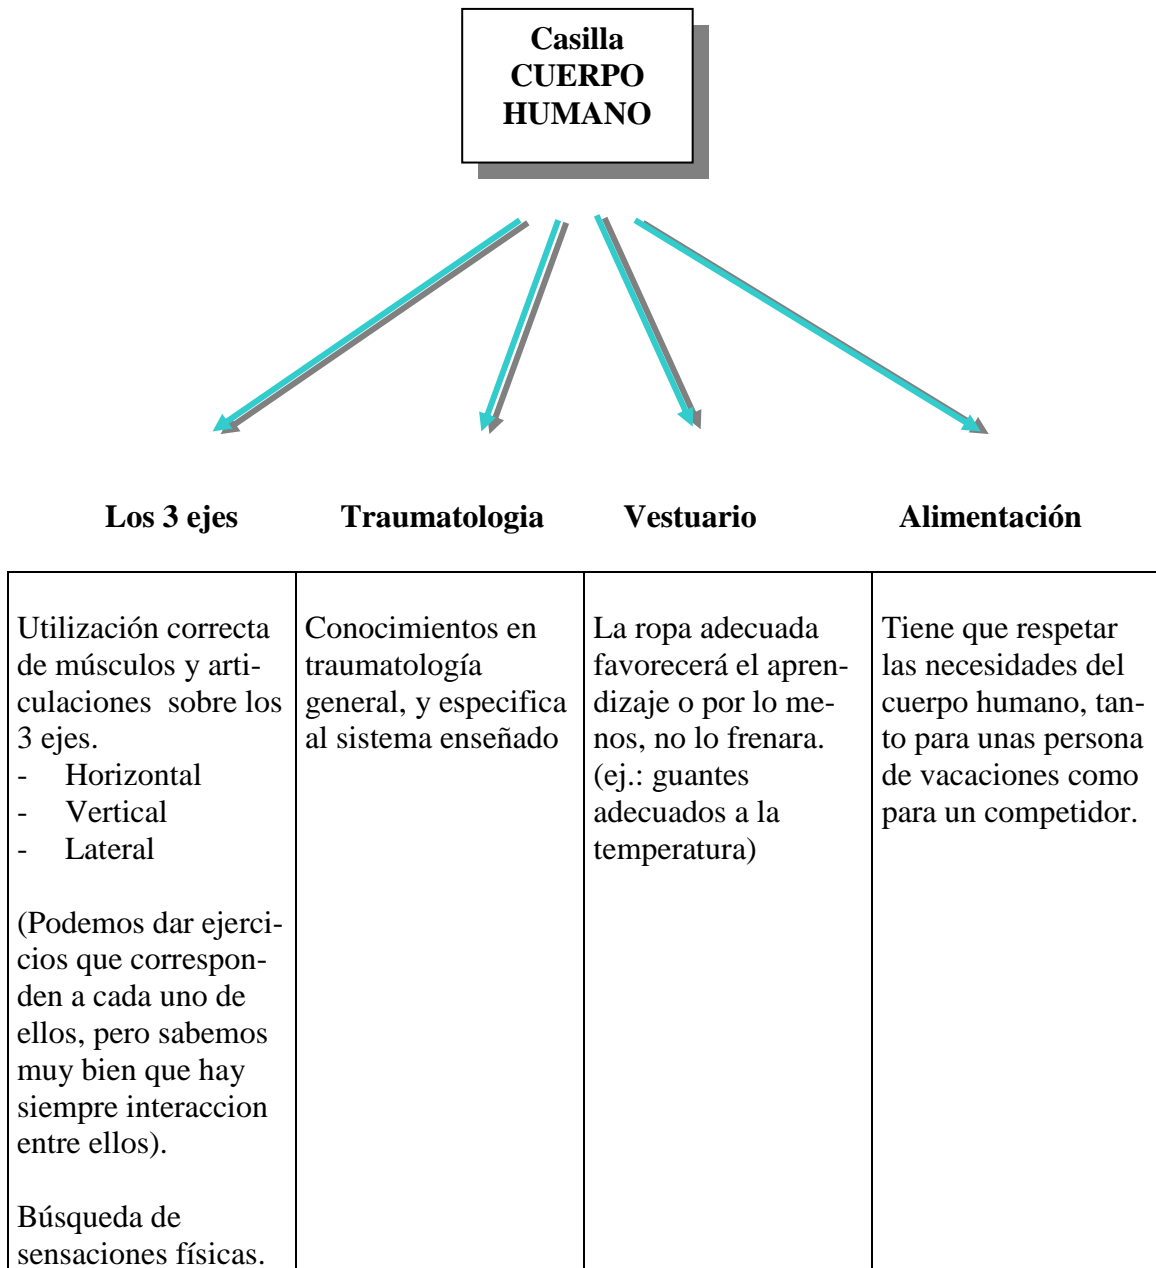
Casilla
CUERPO
HUMANO

Los 3 ejes | Traumatologia | Vestuario | Alimentación

| Utilización correcta de músculos y articulaciones sobre los 3 ejes.<br>- Horizontal<br>- Vertical<br>- Lateral<br><br>(Podemos dar ejercicios que corresponden a cada uno de ellos, pero sabemos muy bien que hay siempre interaccion entre ellos).<br><br>Búsqueda de sensaciones físicas. | Conocimientos en traumatología general, y especifica al sistema enseñado | La ropa adecuada favorecerá el aprendizaje o por lo menos, no lo frenara. (ej.: guantes adecuados a la temperatura) | Tiene que respetar las necesidades del cuerpo humano, tanto para unas persona de vacaciones como para un competidor. |
|---|---|---|---|